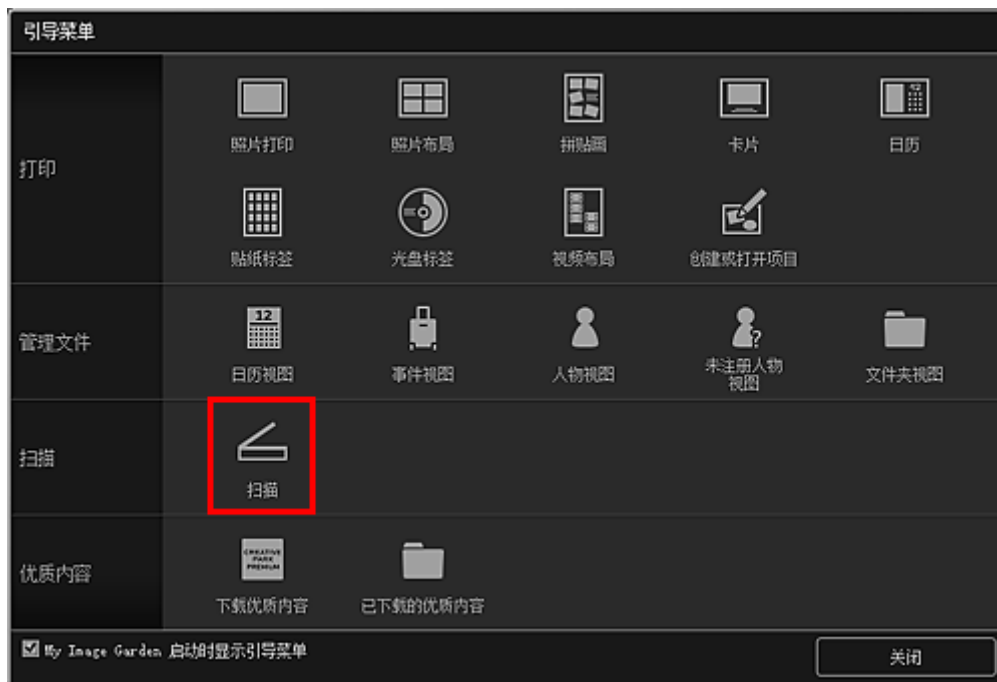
引导菜单

打印

照片打印

照片布局

拼贴画

卡片

日历

贴纸标签

光盘标签

视频布局

创建或打开项目

管理文件

12

日历视图

事件视图

人物视图

未注册人物视图

文件夹视图

扫描

扫描

优质内容

CREATIVE PARK PREMIUM

下载优质内容

已下载的优质内容

My Image Garden 启动时显示引导菜单

关闭